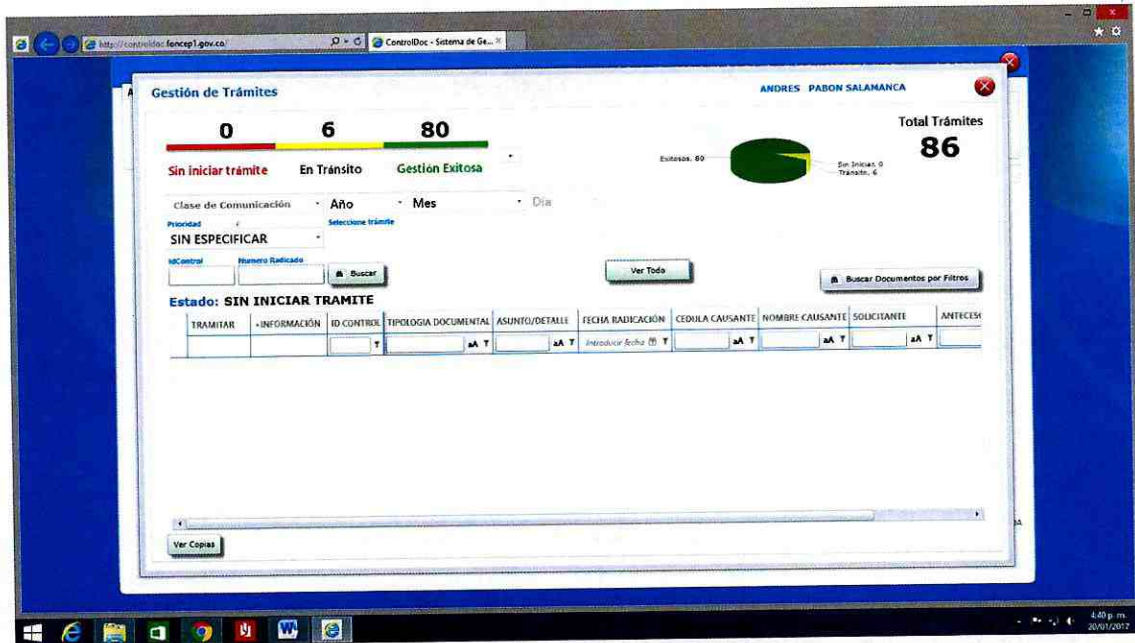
http://controldoc.foncep1.gov.co/
ControlDoc - Sistema de Ge...

Gestión de Trámites

ANDRES PABON SALAMANCA

0
Sin iniciar trámite

6
En Tránsito

80
Gestión Exitosa

Exitosos, 80
Sin Iniciar, 0
Transito, 6

Total Trámites
86

Clase de Comunicación
Año
Mes
Dia

Prioridad
SIN ESPECIFICAR
Seleccione trámite

IdControl
Numero Radicado
Buscar

Ver Todo

Buscar Documentos por Filtros

Estado: SIN INICIAR TRAMITE

| TRAMITAR | +INFORMACIÓN | ID CONTROL | TIPOLOGIA DOCUMENTAL | ASUNTO/DETALLE | FECHA RADICACIÓN | CEDULA CAUSANTE | NOMBRE CAUSANTE | SOLICITANTE | ANTECES |
|---|---|---|---|---|---|---|---|---|---|
| | | | aA | aA | Introducir fecha | aA | aA | aA | |

Ver Copias

4:40 p. m.
20/01/2017